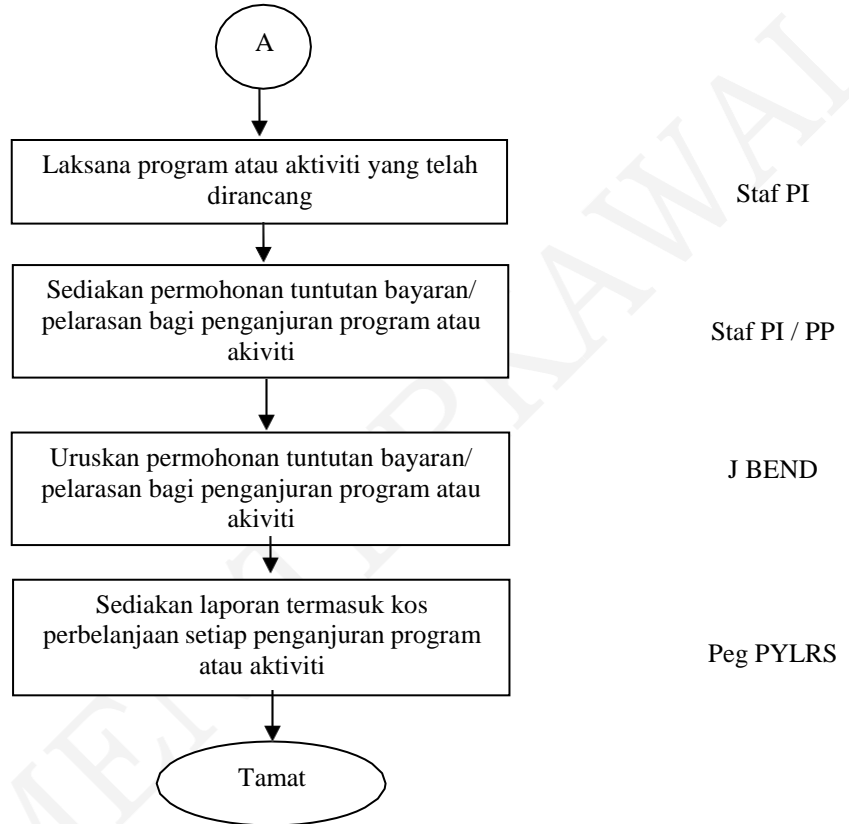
A

Laksana program atau aktiviti yang telah dirancang

Staf PI

Sediakan permohonan tuntutan bayaran/ pelarasan bagi penganjuran program atau akiviti

Staf PI / PP

Uruskan permohonan tuntutan bayaran/ pelarasan bagi penganjuran program atau akiviti

J BEND

Sediakan laporan termasuk kos perbelanjaan setiap penganjuran program atau aktiviti

Peg PYLRS

Tamat